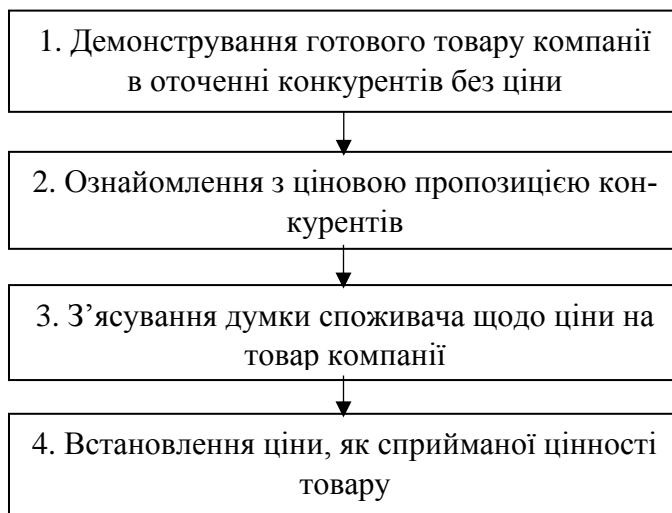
1. Демонстрування готового товару компанії в оточенні конкурентів без ціни

2. Ознайомлення з ціновою пропозицією конкурентів

3. З’ясування думки споживача щодо ціни на товар компанії

4. Встановлення ціни, як сприйманої цінності товару